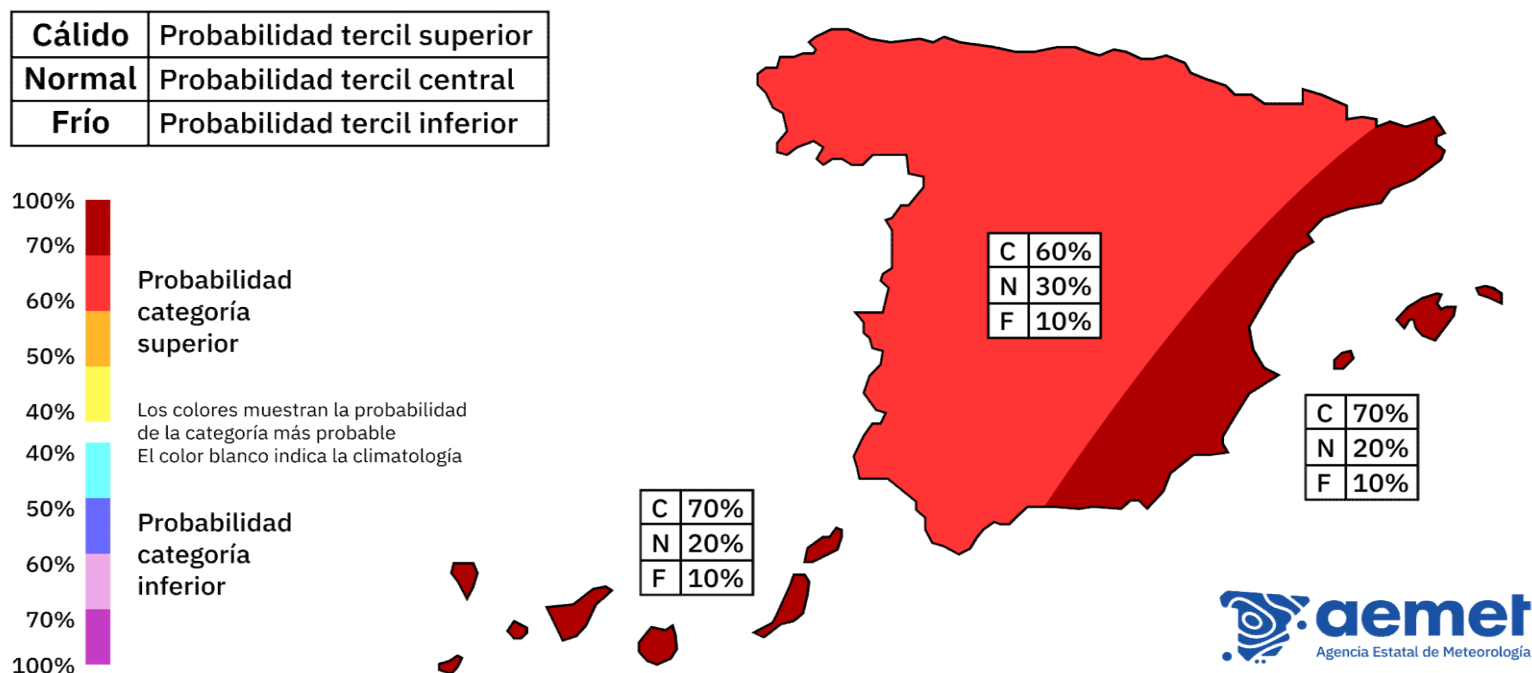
| Cálido | Probabilidad tercil superior |
|---|---|
| Normal | Probabilidad tercil central |
| Frío | Probabilidad tercil inferior |

100%
70%
60%
50%
40%

Probabilidad categoría superior

Los colores muestran la probabilidad de la categoría más probable
El color blanco indica la climatología

40%
50%
60%
70%
100%

Probabilidad categoría inferior

| C | 60% |
|---|---|
| N | 30% |
| F | 10% |

| C | 70% |
|---|---|
| N | 20% |
| F | 10% |

| C | 70% |
|---|---|
| N | 20% |
| F | 10% |

aemet
Agencia Estatal de Meteorología